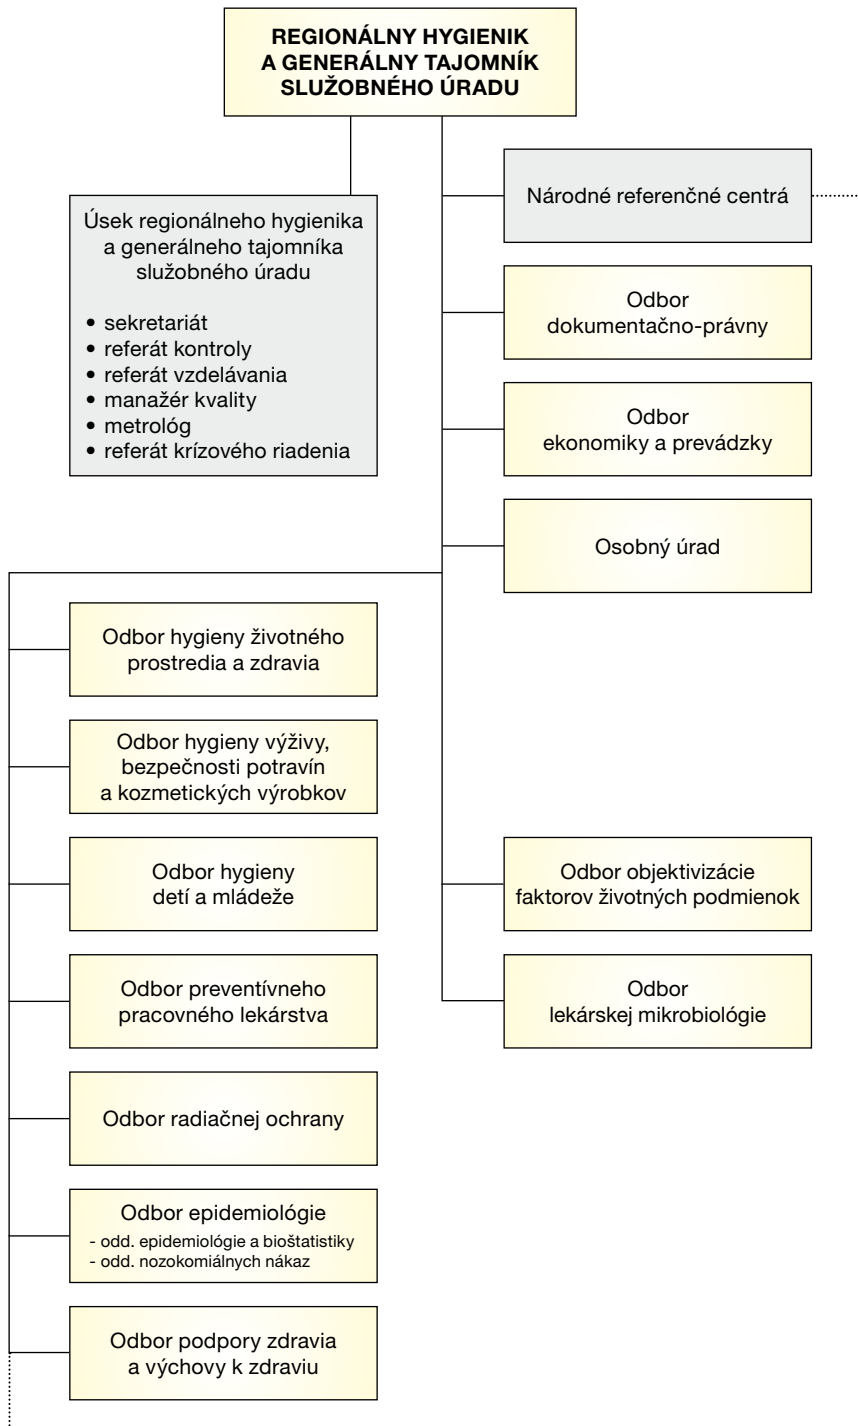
REGIONÁLNY HYGIENIK
A GENERÁLNY TAJOMNÍK
SLUŽOBNÉHO ÚRADU

Úsek regionálneho hygienika a generálneho tajomníka služobného úradu

• sekretariát
• referát kontroly
• referát vzdelávania
• manažér kvality
• metrológ
• referát krízového riadenia

Národné referenčné centrá

Odbor dokumentačno-právny

Odbor ekonomiky a prevádzky

Osobný úrad

Odbor hygieny životného prostredia a zdravia

Odbor hygieny výživy, bezpečnosti potravín a kozmetických výrobkov

Odbor hygieny detí a mládeže

Odbor preventívneho pracovného lekárstva

Odbor radiačnej ochrany

Odbor epidemiológie
- odd. epidemiológie a bioštatistiky
- odd. nozokomiálnych nákaz

Odbor podpory zdravia a výchovy k zdraviu

Odbor objektivizácie faktorov životných podmienok

Odbor lekárskej mikrobiológie